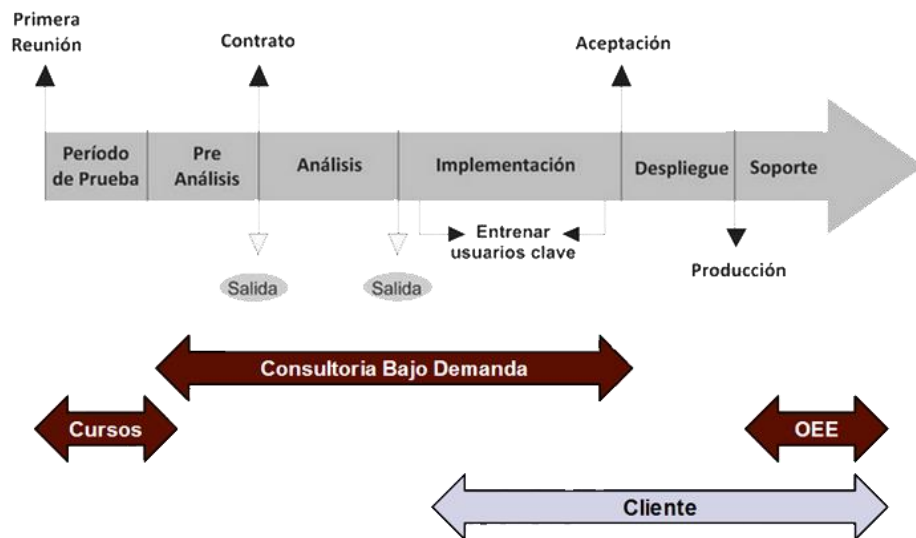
Primera Reunión

Contrato

Aceptación

Período de Prueba

Pre Análisis

Análisis

Implementación

Despliegue

Soporte

Entrenar usuarios clave

Salida

Salida

Producción

Consultoria Bajo Demanda

Cursos

OEE

Cliente